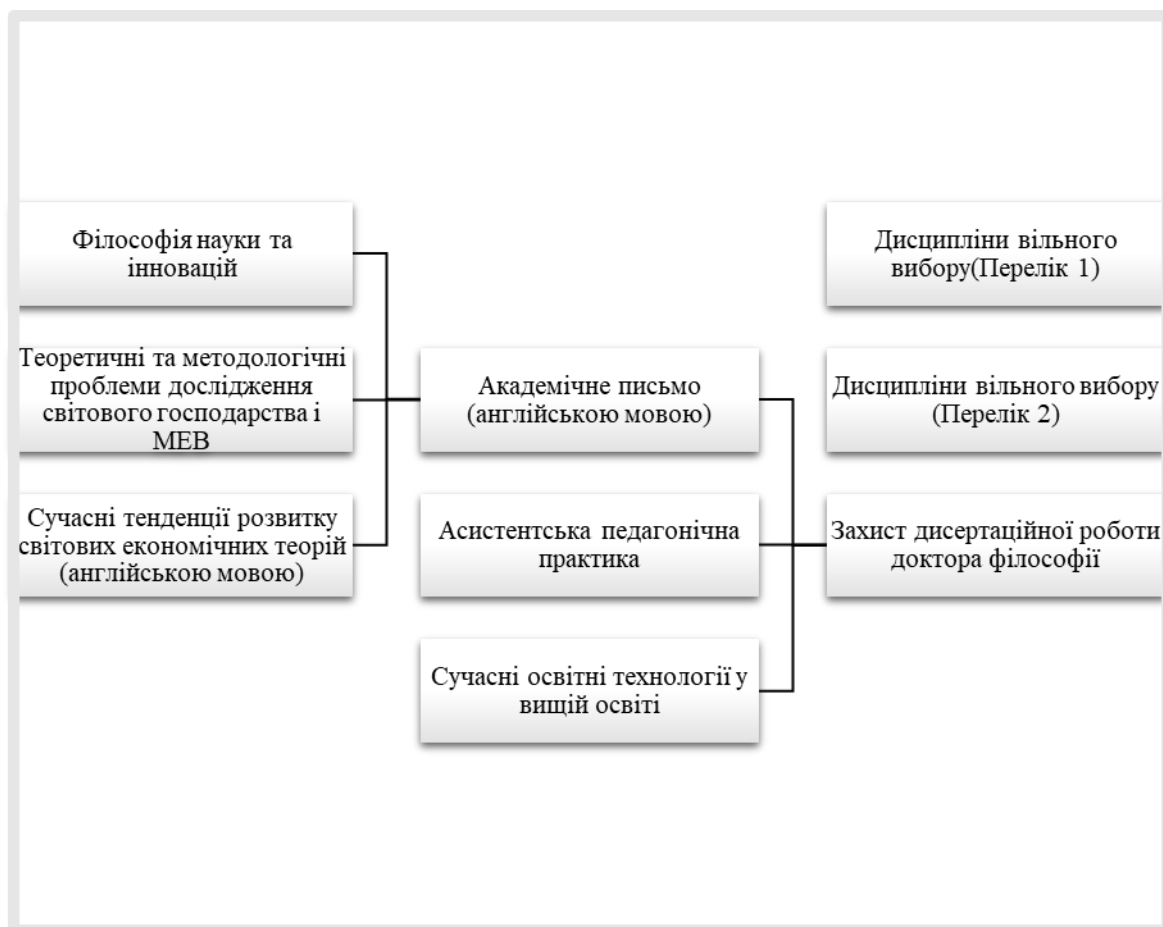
Філософія науки та інновацій

Теоретичні та методологічні проблеми дослідження світового господарства і МЕВ

Сучасні тенденції розвитку світових економічних теорій (англійською мовою)

Академічне письмо (англійською мовою)

Асистентська педагогічна практика

Сучасні освітні технології у вищій освіті

Дисципліни вільного вибору(Перелік 1)

Дисципліни вільного вибору (Перелік 2)

Захист дисертаційної роботи доктора філософії